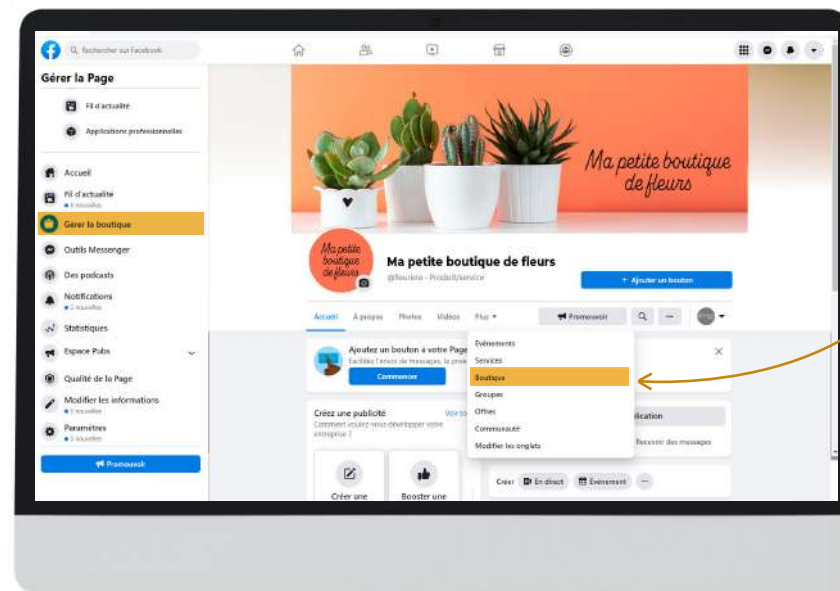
Rechercher sur Facebook

Gérer la Page

Fil d'actualité

Applications professionnelles

Accueil

Fil d'actualité
• 8 nouvelles

Gérer la boutique

Outils Messenger

Des podcasts

Notifications
• 2 nouvelles

Statistiques

Espace Pubs

Qualité de la Page

Modifier les informations
• 3 nouvelles

Paramètres
• 3 nouvelles

Promouvoir

Ma petite boutique de fleurs

Ma petite boutique de fleurs

Ma petite boutique de fleurs
@fleuriste · Produit/service

+ Ajouter un bouton

Accueil À propos Photos Vidéos Plus ▾

Promouvoir

Événements
Services
Boutique
Groupes
Offres
Communauté
Modifier les onglets

Ajoutez un bouton à votre Page
Facilitez l'envoi de messages, la prise

Commencer

Créez une publicité
Comment voulez-vous développer votre entreprise ?

Voir to

Créer une

Booster une

lication

Recevoir des messages

Créer En direct Événement